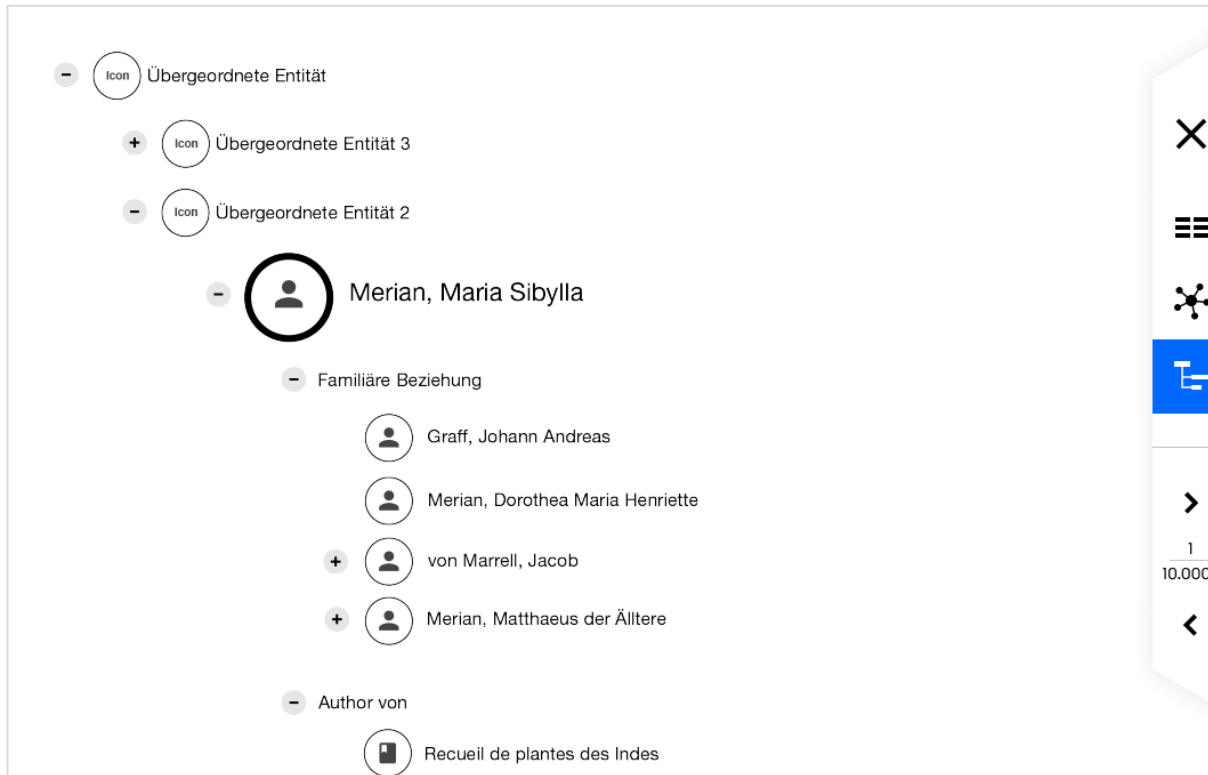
Icon Übergeordnete Entität

Icon Übergeordnete Entität 3

Icon Übergeordnete Entität 2

Merian, Maria Sibylla

Familiäre Beziehung

Graff, Johann Andreas

Merian, Dorothea Maria Henriette

von Marrell, Jacob

Merian, Matthaeus der Älltere

Author von

Recueil de plantes des Indes

1
10.000